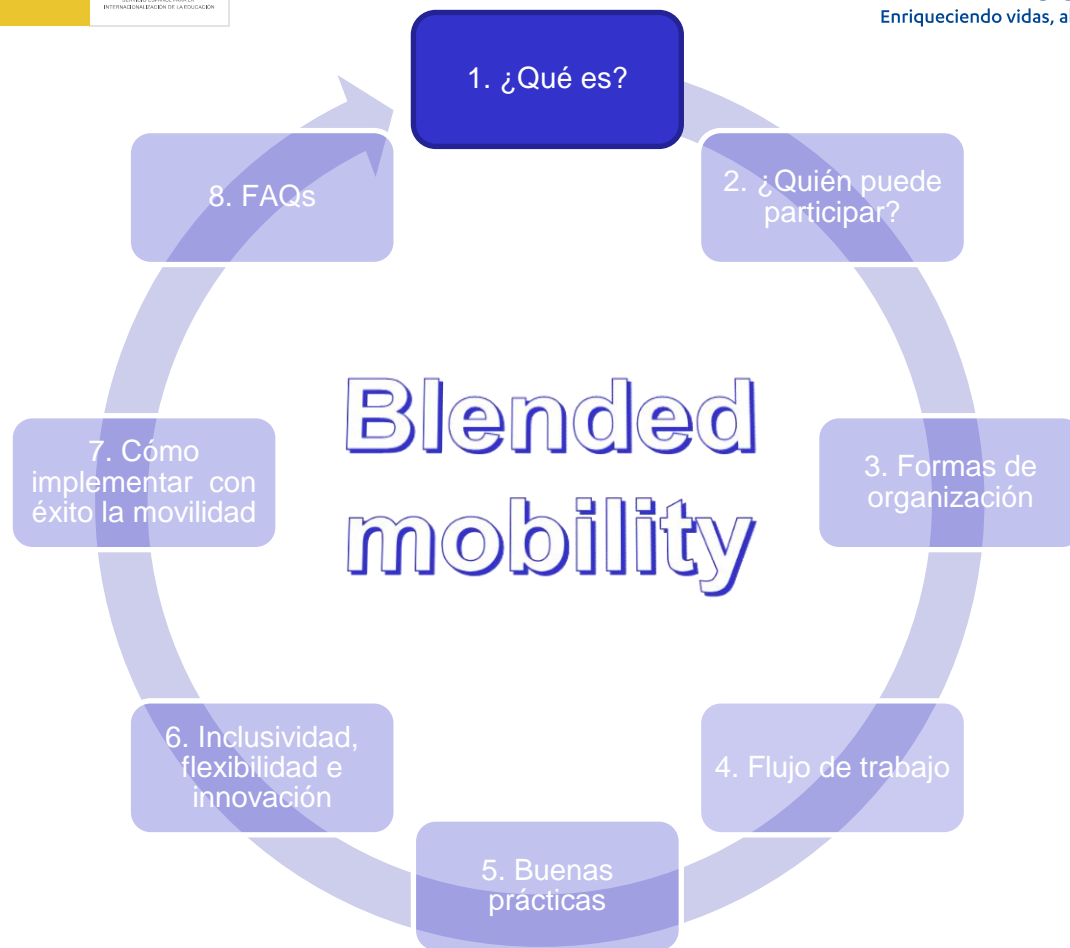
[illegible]
INTERNACIONALIZACIÓN DE LA EDUCACIÓN

Enriqueciendo vidas, a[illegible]

1. ¿Qué es?

2. ¿Quién puede participar?

3. Formas de organización

4. Flujo de trabajo

5. Buenas prácticas

6. Inclusividad, flexibilidad e innovación

7. Cómo implementar con éxito la movilidad

8. FAQs

Blended mobility